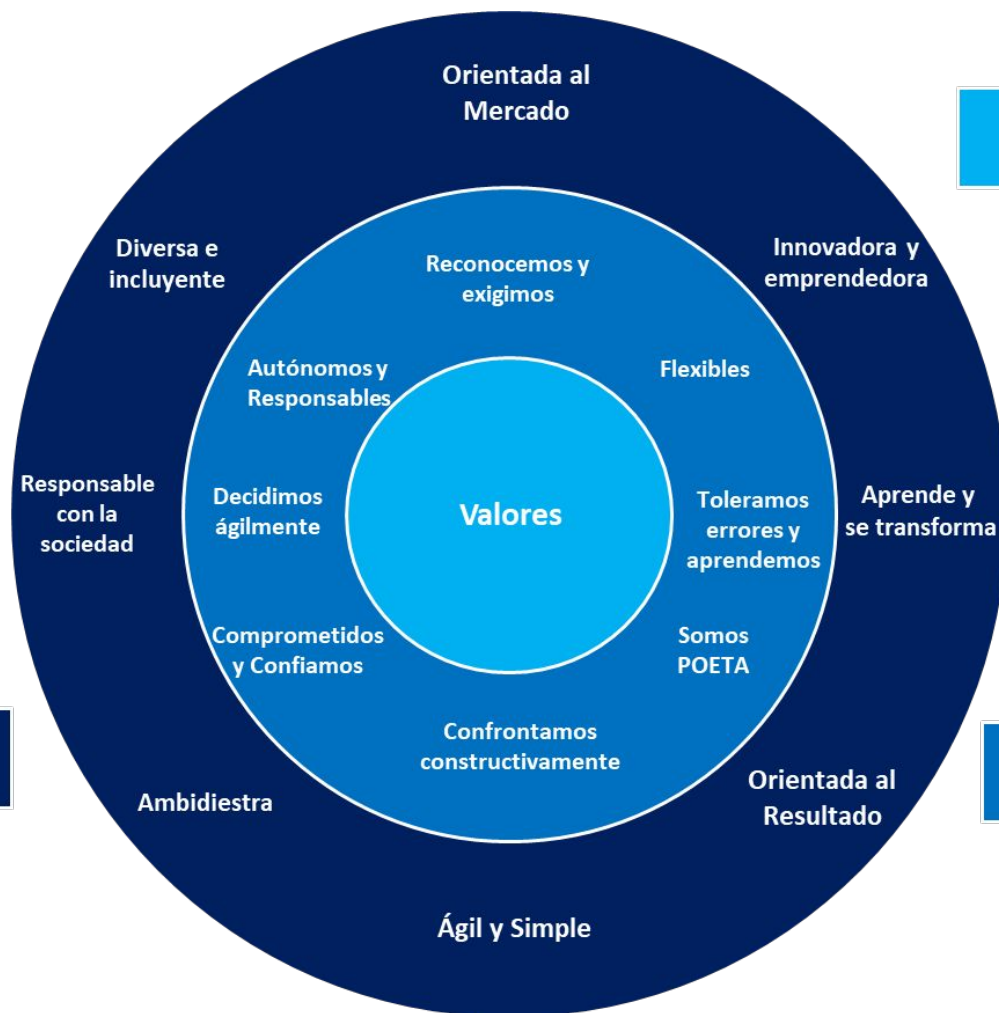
Orientada al Mercado

Innovadora y emprendedora

Aprende y se transforma

Orientada al Resultado

Ágil y Simple

Ambidiestra

Responsable con la sociedad

Diversa e incluyente

Reconocemos y exigimos

Flexibles

Toleramos errores y aprendemos

Somos POETA

Confrontamos constructivamente

Comprometidos y Confiamos

Decidimos ágilmente

Autónomos y Responsables

Valores